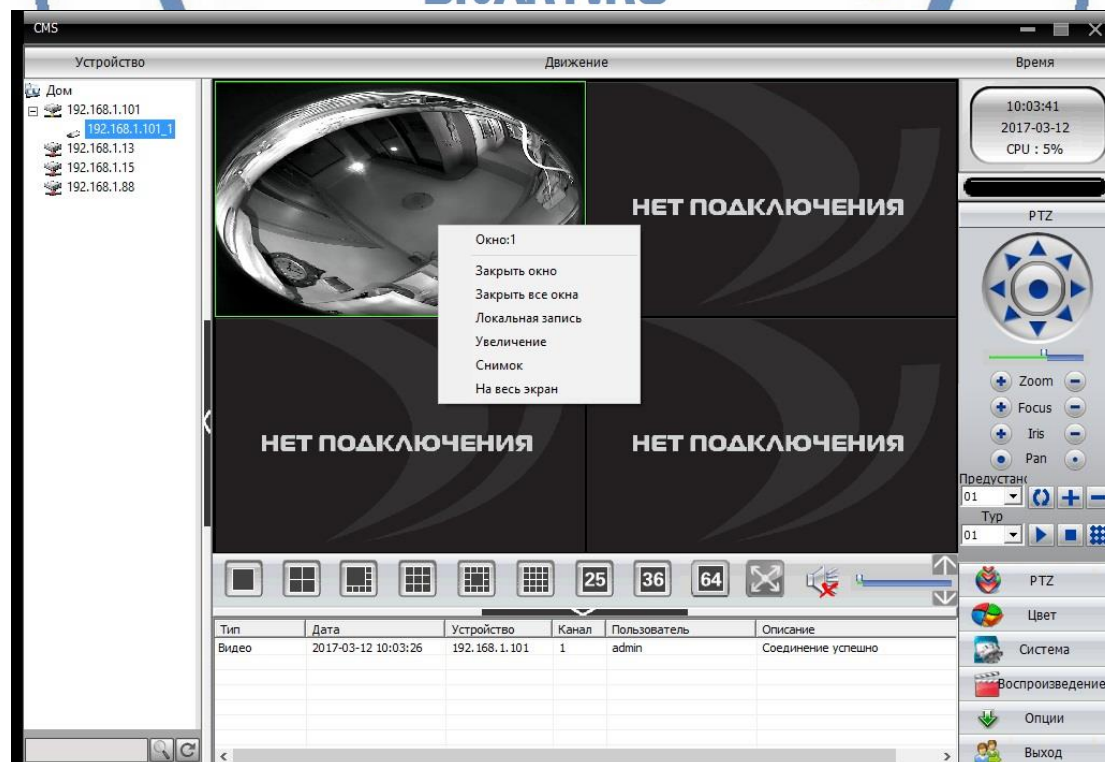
CMS

Устройство

Движение

Время

Дом
192.168.1.101
192.168.1.101_1
192.168.1.13
192.168.1.15
192.168.1.88

НЕТ ПОДКЛЮЧЕНИЯ

Окно:1
Закрыть окно
Закрыть все окна
Локальная запись
Увеличение
Снимок
На весь экран

НЕТ ПОДКЛЮЧЕНИЯ

НЕТ ПОДКЛЮЧЕНИЯ

10:03:41
2017-03-12
CPU : 5%

PTZ

Zoom
Focus
Iris
Pan
Предустано
01
Тур
01

25 36 64

| Тип | Дата | Устройство | Канал | Пользователь | Описание |
|---|---|---|---|---|---|
| Видео | 2017-03-12 10:03:26 | 192.168.1.101 | 1 | admin | Соединение успешно |

PTZ
Цвет
Система
Воспроизведение
Опции
Выход